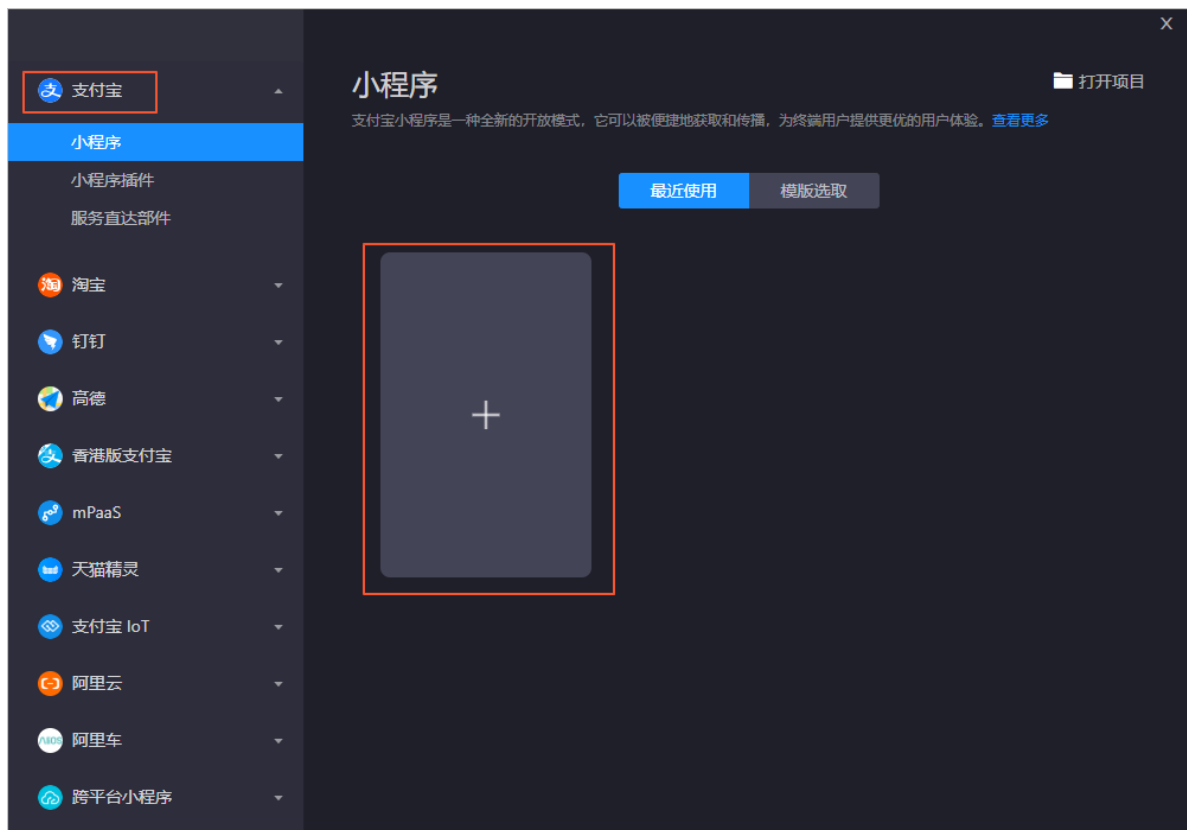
支付宝

小程序

小程序插件

服务直达部件

淘宝

钉钉

高德

香港版支付宝

mPaaS

天猫精灵

支付宝 IoT

阿里云

阿里车

跨平台小程序

X

小程序

打开项目

支付宝小程序是一种全新的开放模式，它可以被便捷地获取和传播，为终端用户提供更优的用户体验。查看更多

最近使用

模版选取

+